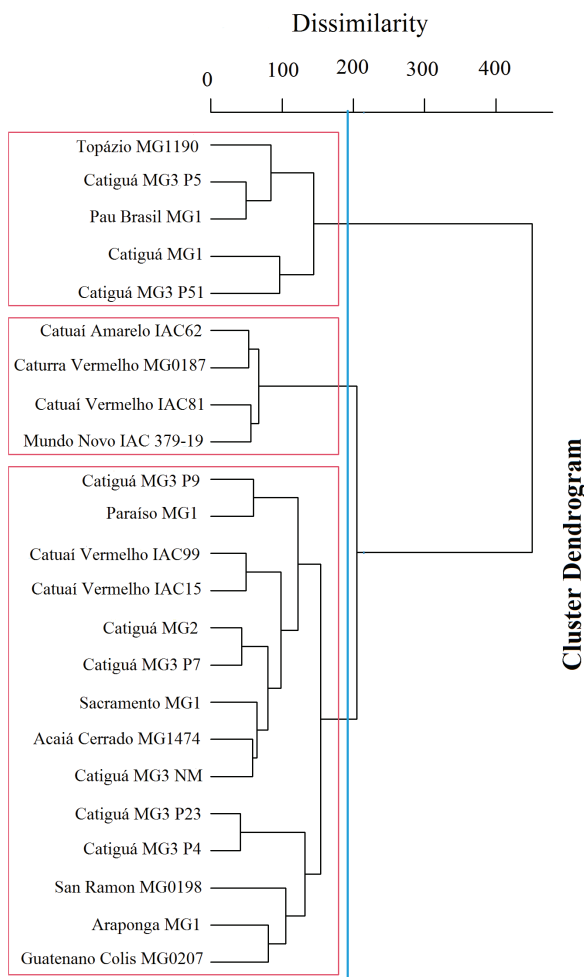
Dissimilarity

0 100 200 300 400

Topázio MG1190
Catiguá MG3 P5
Pau Brasil MG1
Catiguá MG1
Catiguá MG3 P51

Catuaí Amarelo IAC62
Caturra Vermelho MG0187
Catuaí Vermelho IAC81
Mundo Novo IAC 379-19

Catiguá MG3 P9
Paraiso MG1
Catuaí Vermelho IAC99
Catuaí Vermelho IAC15
Catiguá MG2
Catiguá MG3 P7
Sacramento MG1
Acaiá Cerrado MG1474
Catiguá MG3 NM
Catiguá MG3 P23
Catiguá MG3 P4
San Ramon MG0198
Araponga MG1
Guatenano Colis MG0207

Cluster Dendrogram